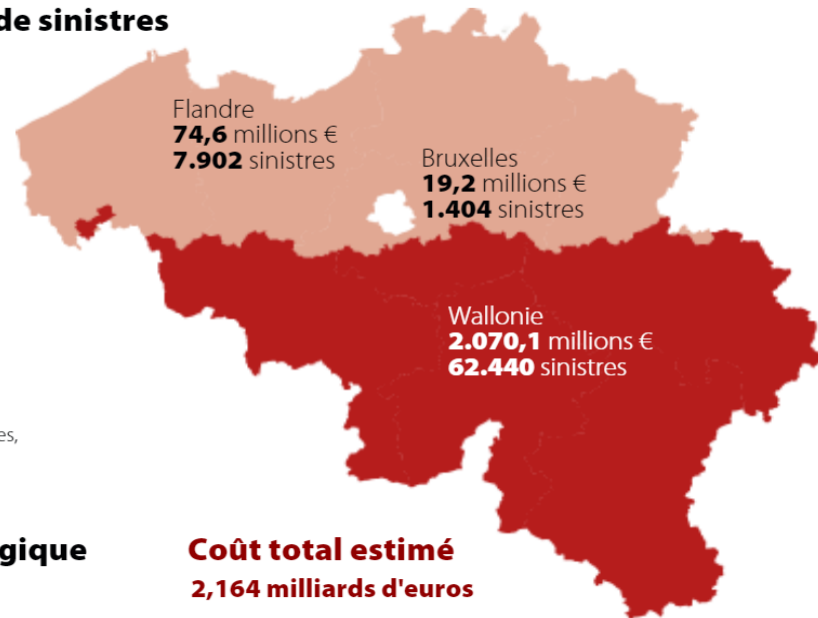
de sinistres

Flandre
**74,6** millions €
**7.902** sinistres

Bruxelles
**19,2** millions €
**1.404** sinistres

Wallonie
**2.070,1** millions €
**62.440** sinistres

es,

gique

Coût total estimé
2,164 milliards d'euros